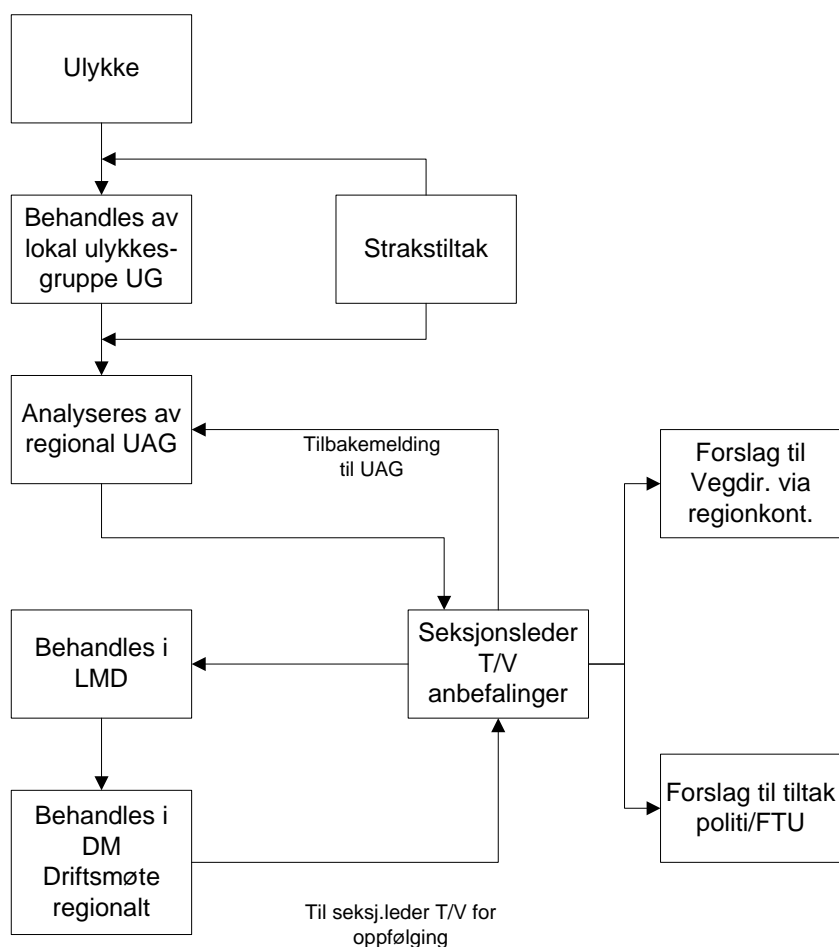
Ulykke

Behandles av lokal ulykkesgruppe UG

Strakstiltak

Analyseres av regional UAG

Tilbakemelding til UAG

Forslag til Vegdir. via regionkont.

Behandles i LMD

Seksjonsleder T/V anbefalinger

Behandles i DM Driftsmøte regionalt

Forslag til tiltak politi/FTU

Til seksj.leder T/V for oppfølging